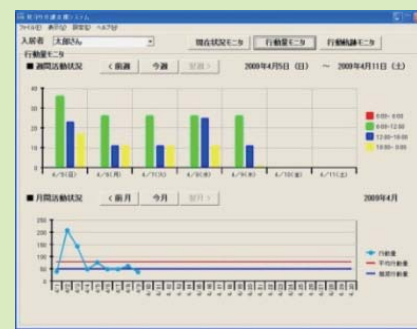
ファイル(F) 表示(V) 設定(S) ヘルプ(H)

入居者 太郎さん

現在状況モニタ 行動量モニタ 行動軌跡モニタ

行動量モニタ

■ 週間活動状況 〈前週 今週 翌週〉 2009年4月5日（日） ～ 2009年4月11日（土）

40
30
20
10
0

4/5(日) 4/6(月) 4/7(火) 4/8(水) 4/9(木) 4/10(金) 4/11(土)

0:00～6:00
6:00～12:00
12:00～18:00
18:00～0:00

■ 月間活動状況 〈前月 今月 翌月〉 2009年4月

250
200
150
100
50
0

行動量
平均行動量
推奨行動量